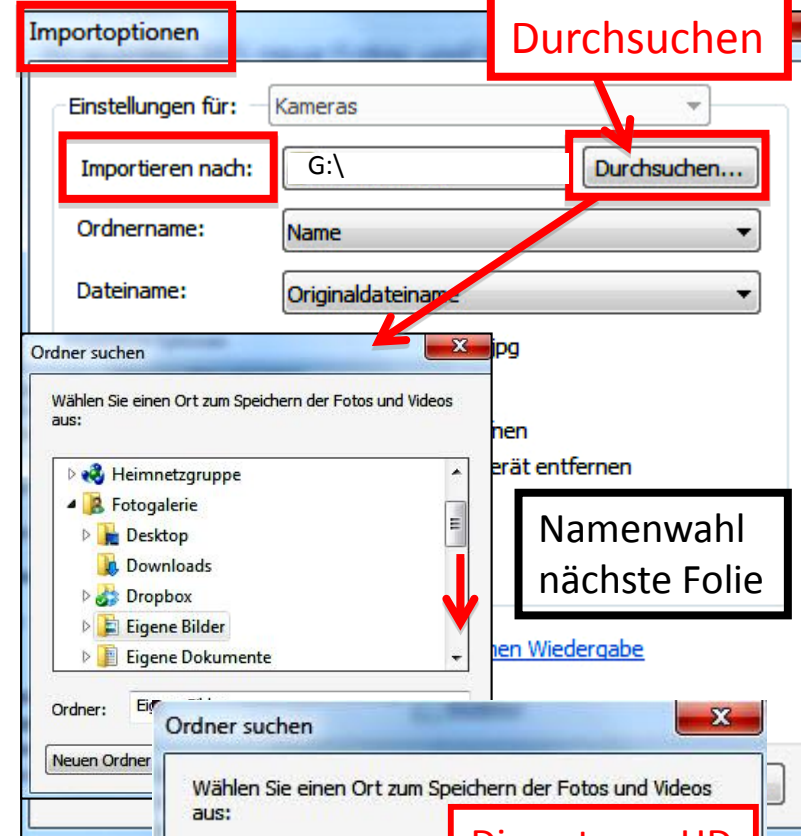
Importoptionen

Durchsuchen

Einstellungen für: Kameras

Importieren nach: G:\ Durchsuchen...

Ordnername: Name

Dateiname: Originaldateiname

Ordner suchen

Wählen Sie einen Ort zum Speichern der Fotos und Videos aus:

Heimnetzgruppe
Fotogalerie
Desktop
Downloads
Dropbox
Eigene Bilder
Eigene Dokumente

Ordner: Eig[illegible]

Neuen Ordner

jpg

nen
erät entfernen

Namenwahl nächste Folie

nen Wiedergabe

Ordner suchen

Wählen Sie einen Ort zum Speichern der Fotos und Videos aus:

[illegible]